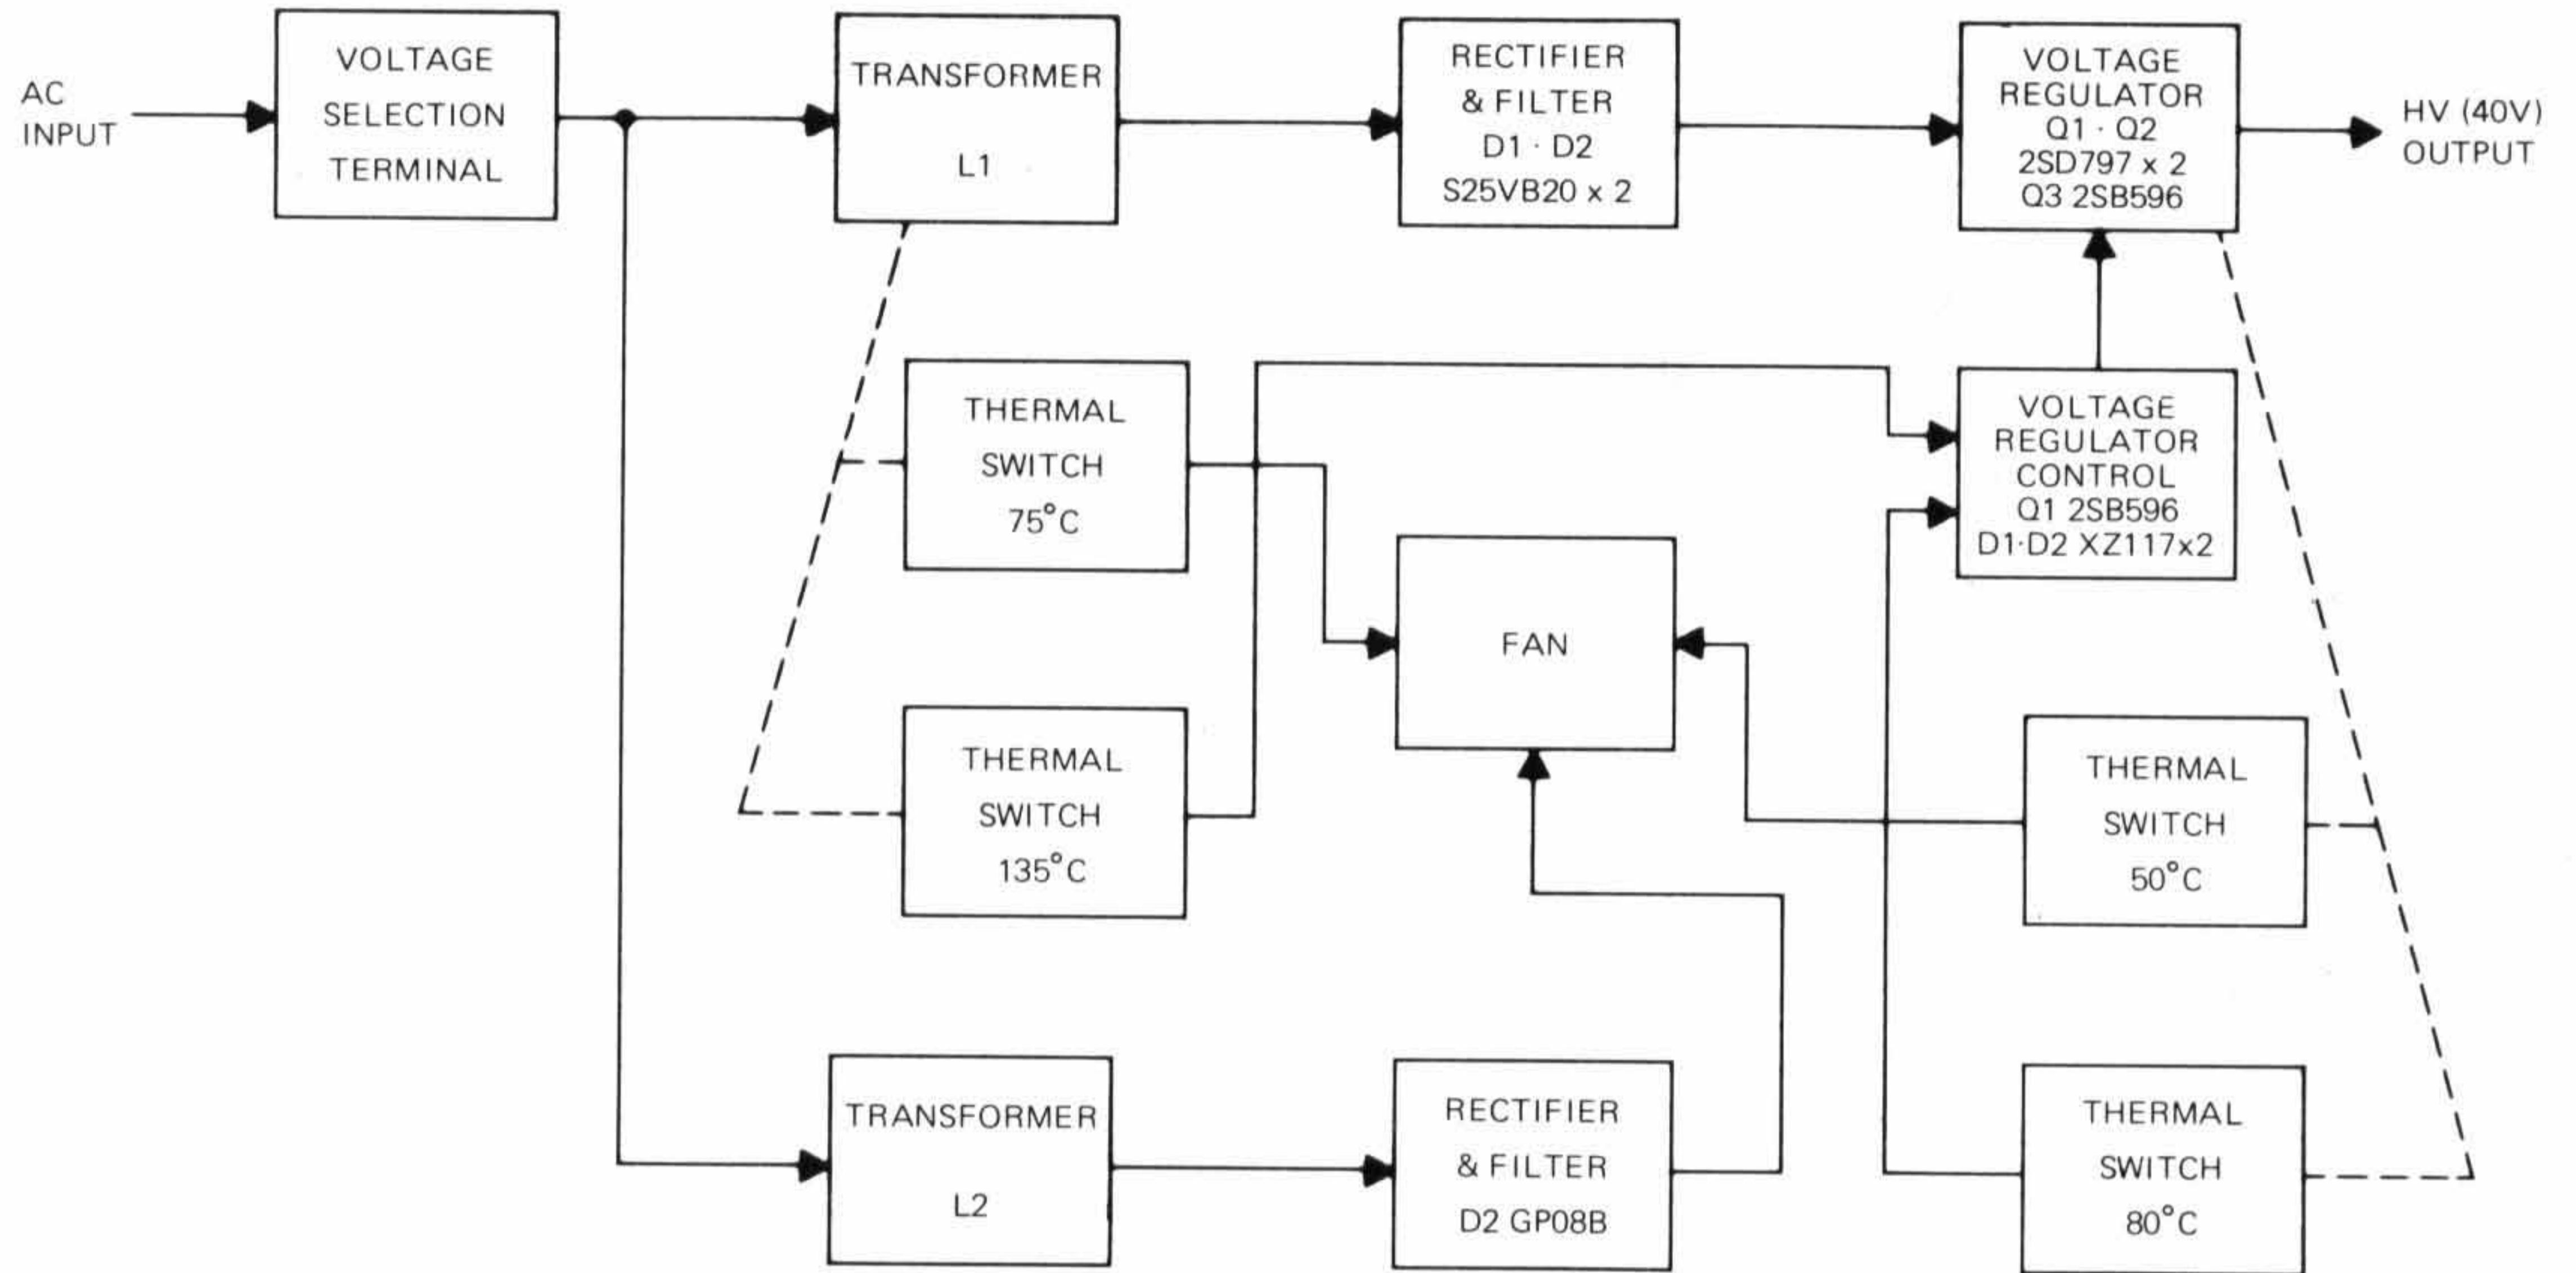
AC INPUT

VOLTAGE SELECTION TERMINAL

TRANSFORMER L1

RECTIFIER & FILTER D1 · D2 S25VB20 x 2

VOLTAGE REGULATOR Q1 · Q2 2SD797 x 2 Q3 2SB596

HV (40V) OUTPUT

THERMAL SWITCH 75°C

VOLTAGE REGULATOR CONTROL Q1 2SB596 D1·D2 XZ117x2

FAN

THERMAL SWITCH 135°C

THERMAL SWITCH 50°C

TRANSFORMER L2

RECTIFIER & FILTER D2 GP08B

THERMAL SWITCH 80°C